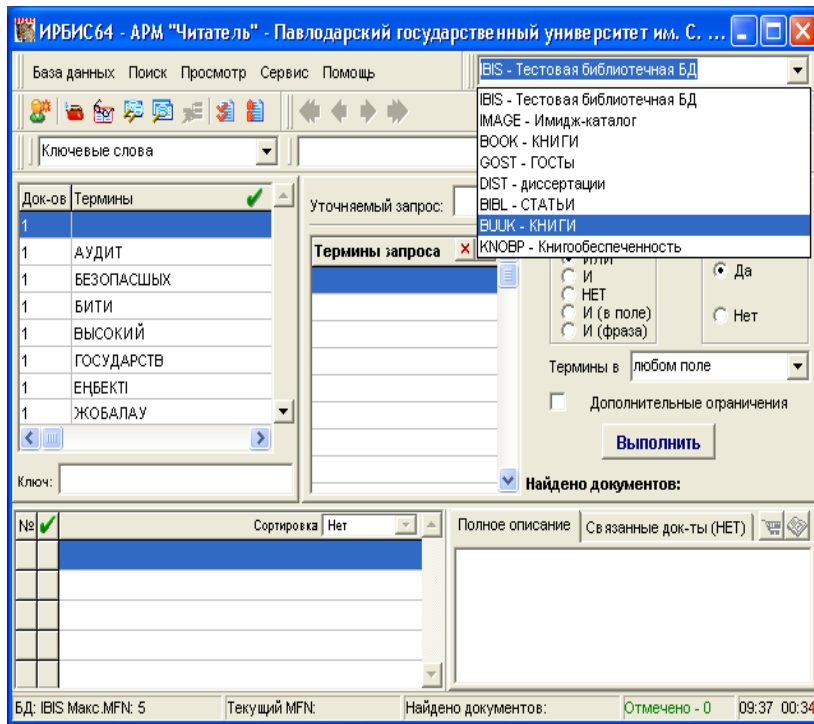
ИРБИС64 - АРМ "Читатель" - Павлодарский государственный университет им. С. ...

База данных Поиск Просмотр Сервис Помощь

IBIS - Тестовая библиотечная БД

IBIS - Тестовая библиотечная БД
IMAGE - Имидж-каталог
BOOK - КНИГИ
GOST - ГОСТы
DIST - диссертации
BIBL - СТАТЬИ
BUUK - КНИГИ
KNOBP - Книгообеспеченность

Ключевые слова

| Док-ов | Термины |
|---|---|
| 1 | |
| 1 | АУДИТ |
| 1 | БЕЗОПАСШЫХ |
| 1 | БИТИ |
| 1 | ВЫСОКИЙ |
| 1 | ГОСУДАРСТВ |
| 1 | ЕҢБЕКТІ |
| 1 | ЖОБАЛАУ |

Ключ:

Уточняемый запрос:

Термины запроса

ИЛИ
И
НЕТ
И (в поле)
И (фраза)

Да
Нет

Термины в любом поле

Дополнительные ограничения

Выполнить

Найдено документов:

№ Сортировка Нет

Полное описание Связанные док-ты (НЕТ)

БД: IBIS Макс.MFN: 5 Текущий MFN: Найдено документов: Отмечено - 0 09:37 00:34